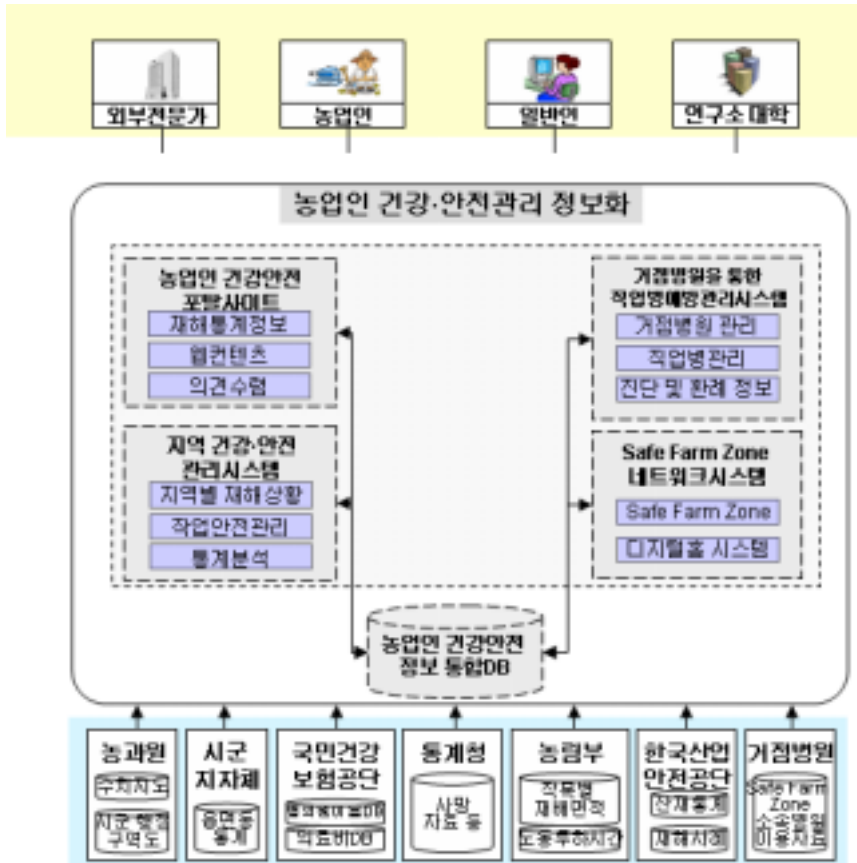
외부전문가

농업인

일반인

연구소 대학

농업인 건강·안전관리 정보화

농업인 건강안전 포탈사이트

재해통계정보

웹컨텐츠

의견수렴

지역 건강·안전 관리시스템

지역별 재해 상황

작업안전관리

통계분석

거점병원을 통한 직업병예방관리시스템

거점병원 관리

직업병관리

진단 및 판례 정보

Safe Farm Zone 네트워크시스템

Safe Farm Zone

디지털홈 시스템

농업인 건강안전 정보 통합DB

농과원

수치지도

시군 행정 구역도

시군 지자체

읍면동 통계

국민건강 보험공단

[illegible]DB

약품비DB

통계청

사망 자료 등

농림부

작목별 재배면적

노동투하시간

한국산업 안전공단

산재통계

재해사례

거점병원

Safe Farm Zone 소속병원 이용자료